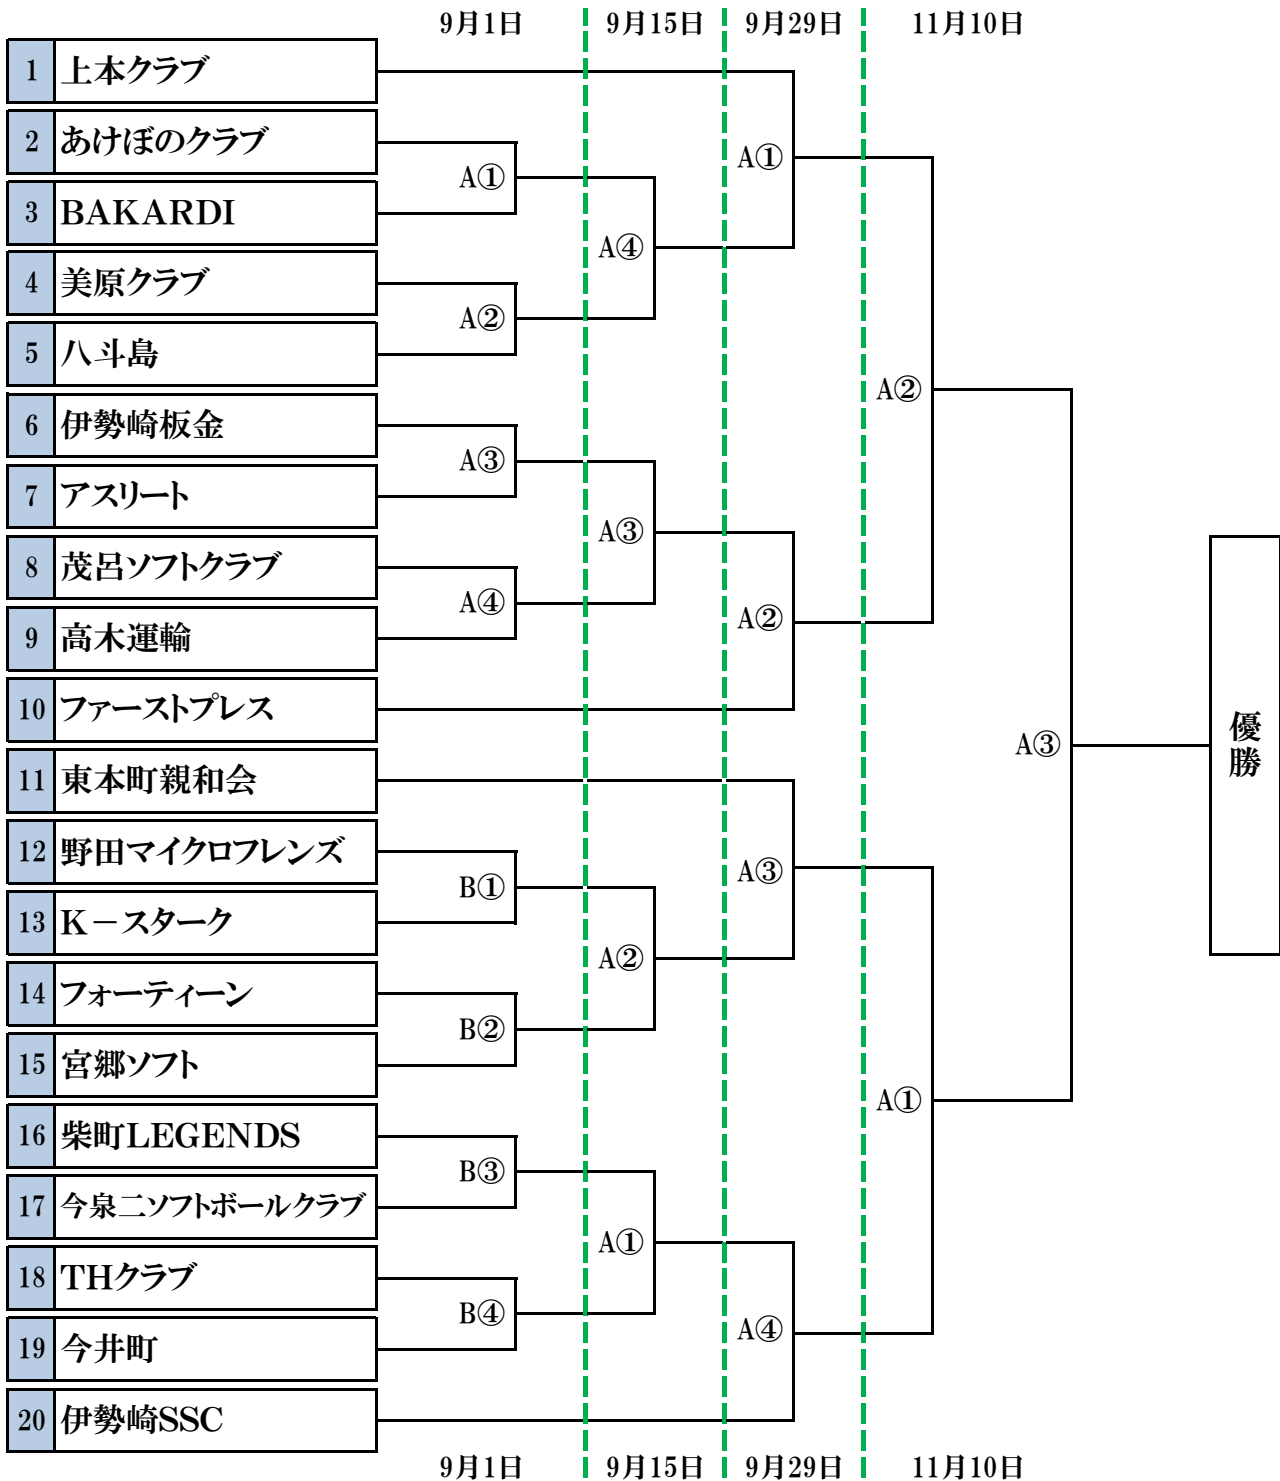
9月1日 9月15日 9月29日 11月10日

| 1 | 上本クラブ |
|---|---|
| 2 | あけぼのクラブ |
| 3 | BAKARDI |
| 4 | 美原クラブ |
| 5 | 八斗島 |
| 6 | 伊勢崎板金 |
| 7 | アスリート |
| 8 | 茂呂ソフトクラブ |
| 9 | 高木運輸 |
| 10 | ファーストプレス |
| 11 | 東本町親和会 |
| 12 | 野田マイクロフレンズ |
| 13 | K－スターク |
| 14 | フォーティーン |
| 15 | 宮郷ソフト |
| 16 | 柴町LEGENDS |
| 17 | 今泉二ソフトボールクラブ |
| 18 | THクラブ |
| 19 | 今井町 |
| 20 | 伊勢崎SSC |

A① A② A③ A④ B① B② B③ B④

A④ A③ A② A①

A① A② A③ A④

A② A①

A③

優勝

9月1日 9月15日 9月29日 11月10日